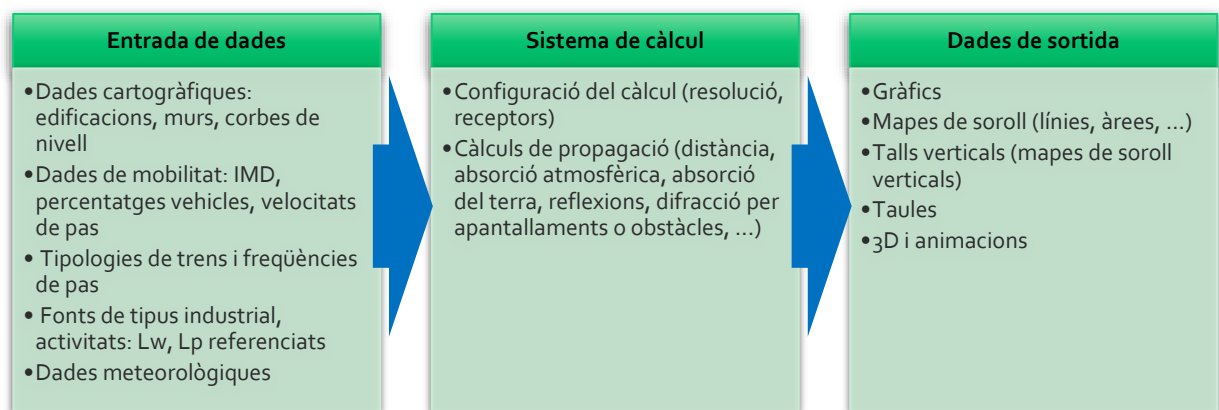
Entrada de dades

•Dades cartogràfiques: edificacions, murs, corbes de nivell
•Dades de mobilitat: IMD, percentatges vehicles, velocitats de pas
• Tipologies de trens i freqüències de pas
• Fonts de tipus industrial, activitats: Lw, Lp referenciats
•Dades meteorològiques

Sistema de càlcul

•Configuració del càlcul (resolució, receptors)
•Càlculs de propagació (distància, absorció atmosfèrica, absorció del terra, reflexions, difracció per apantallaments o obstàcles, ...)

Dades de sortida

•Gràfics
•Mapes de soroll (línies, àrees, ...)
•Talls verticals (mapes de soroll verticals)
•Taules
•3D i animacions